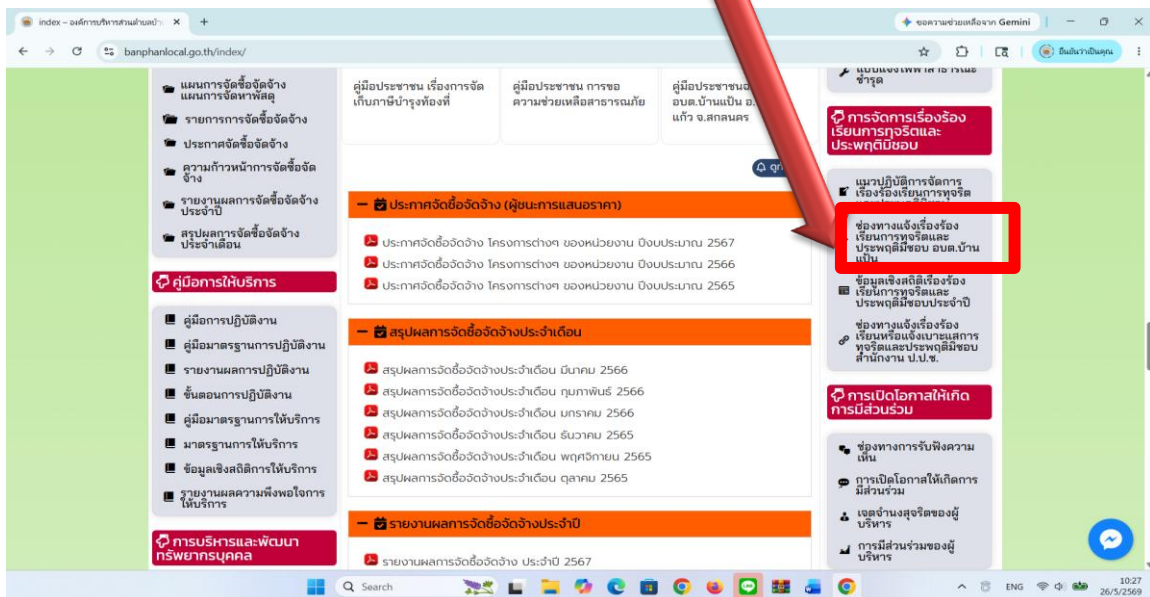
index – องค์การบริหารส่วนตำบลบ้าน ×
+
ขอความช่วยเหลือจาก Gemini
banphanlocal.go.th/index/
ยืนยันว่าเป็นคุณ

แผนการจัดซื้อจัดจ้าง แผนการจัดหาพัสดุ
รายการการจัดซื้อจัดจ้าง
ประกาศจัดซื้อจัดจ้าง
ความก้าวหน้าการจัดซื้อจัดจ้าง
รายงานผลการจัดซื้อจัดจ้างประจำปี
สรุปผลการจัดซื้อจัดจ้างประจำเดือน

คู่มือการให้บริการ
คู่มือการปฏิบัติงาน
คู่มือมาตรฐานการปฏิบัติงาน
รายงานผลการปฏิบัติงาน
ขั้นตอนการปฏิบัติงาน
คู่มือมาตรฐานการให้บริการ
มาตรฐานการให้บริการ
ข้อมูลเชิงสถิติการให้บริการ
รายงานผลความพึงพอใจการให้บริการ

การบริหารและพัฒนาทรัพยากรบุคคล

คู่มือประชาชน เรื่องการจัดเก็บภาษีบำรุงท้องที่
คู่มือประชาชน การขอความช่วยเหลือสาธารณภัย
คู่มือประชาชน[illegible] อบต.บ้านแป้น อ.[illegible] แก้ว จ.สกลนคร

ดู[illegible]

ประกาศจัดซื้อจัดจ้าง (ผู้ชนะการเสนอราคา)
ประกาศจัดซื้อจัดจ้าง โครงการต่างๆ ของหน่วยงาน ปีงบประมาณ 2567
ประกาศจัดซื้อจัดจ้าง โครงการต่างๆ ของหน่วยงาน ปีงบประมาณ 2566
ประกาศจัดซื้อจัดจ้าง โครงการต่างๆ ของหน่วยงาน ปีงบประมาณ 2565

สรุปผลการจัดซื้อจัดจ้างประจำเดือน
สรุปผลการจัดซื้อจัดจ้างประจำเดือน มีนาคม 2566
สรุปผลการจัดซื้อจัดจ้างประจำเดือน กุมภาพันธ์ 2566
สรุปผลการจัดซื้อจัดจ้างประจำเดือน มกราคม 2566
สรุปผลการจัดซื้อจัดจ้างประจำเดือน ธันวาคม 2565
สรุปผลการจัดซื้อจัดจ้างประจำเดือน พฤศจิกายน 2565
สรุปผลการจัดซื้อจัดจ้างประจำเดือน ตุลาคม 2565

รายงานผลการจัดซื้อจัดจ้างประจำปี
รายงานผลการจัดซื้อจัดจ้าง ประจำปี 2567

แบบแจ้งไฟฟ้าสาธารณะชำรุด

การจัดการเรื่องร้องเรียนการทุจริตและประพฤติมิชอบ
แนวปฏิบัติการจัดการเรื่องร้องเรียนการทุจริต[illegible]
ช่องทางแจ้งเรื่องร้องเรียนการทุจริตและประพฤติมิชอบ อบต.บ้านแป้น
ข้อมูลเชิงสถิติเรื่องร้องเรียนการทุจริตและประพฤติมิชอบประจำปี
ช่องทางแจ้งเรื่องร้องเรียนหรือแจ้งเบาะแสการทุจริตและประพฤติมิชอบสำนักงาน ป.ป.ช.

การเปิดโอกาสให้เกิดการมีส่วนร่วม
ช่องทางการรับฟังความเห็น
การเปิดโอกาสให้เกิดการมีส่วนร่วม
เจตจำนงสุจริตของผู้บริหาร
การมีส่วนร่วมของผู้บริหาร

Search
ENG
10:27
26/5/2569